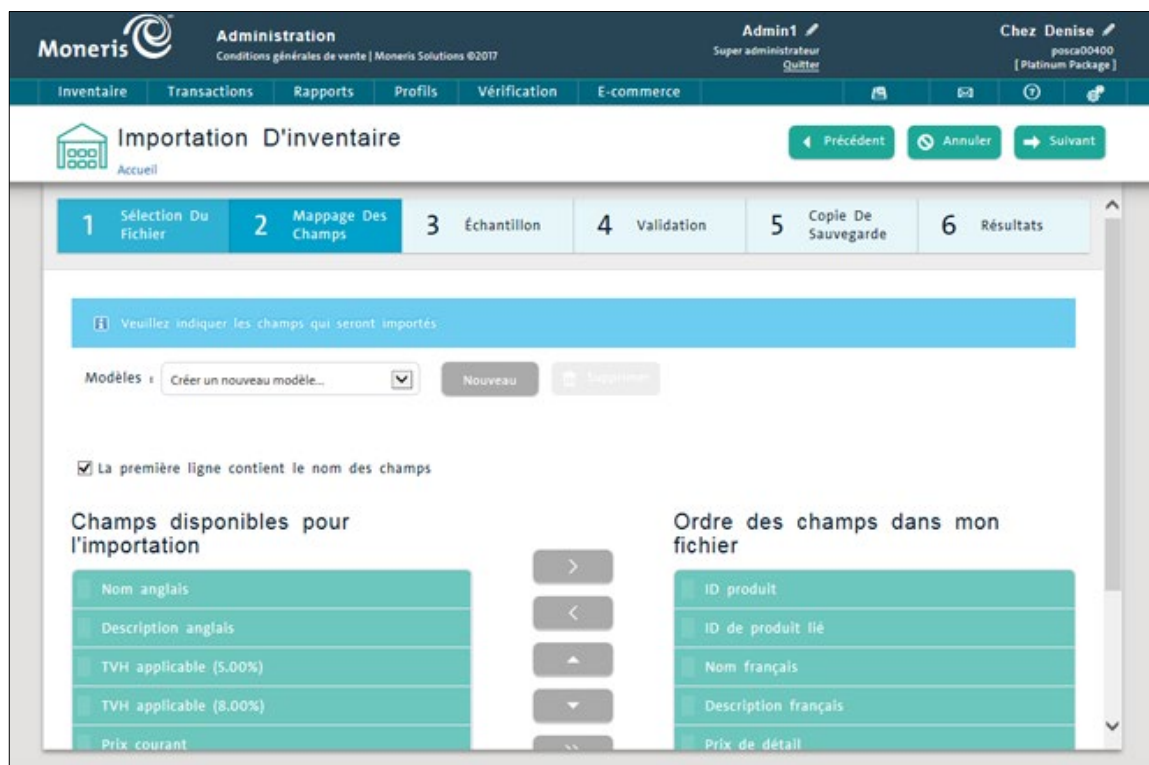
Moneris

Administration
Conditions générales de vente | Moneris Solutions ©2017

Admin1
Super administrateur
Quitter

Chez Denise
posca00400
[ Platinum Package ]

Inventaire | Transactions | Rapports | Profils | Vérification | E-commerce

Importation D'inventaire
Accueil

Précédent | Annuler | Suivant

1 Sélection Du Fichier | 2 Mappage Des Champs | 3 Échantillon | 4 Validation | 5 Copie De Sauvegarde | 6 Résultats

Veuillez indiquer les champs qui seront importés

Modèles : Créer un nouveau modèle... | Nouveau | Supprimer

La première ligne contient le nom des champs

Champs disponibles pour l'importation

Nom anglais
Description anglais
TVH applicable (5.00%)
TVH applicable (8.00%)
Prix courant

Ordre des champs dans mon fichier

ID produit
ID de produit lié
Nom français
Description français
Prix de détail